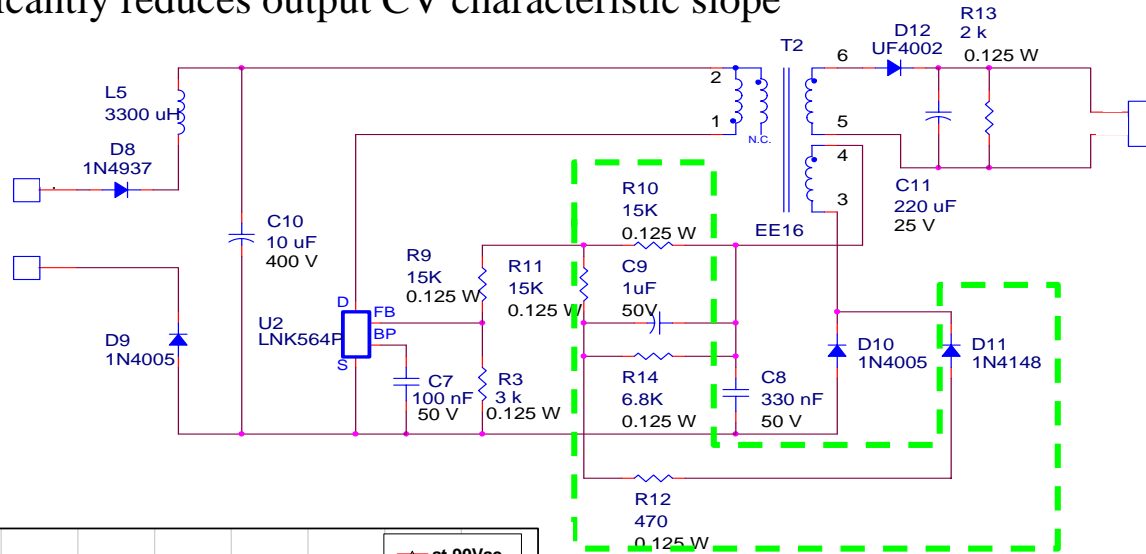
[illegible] reduces output CV characteristic slope

L5
3300 uH

D8
1N4937

C10
10 uF
400 V

D9
1N4005

U2
LNK564P

D
FB
BP
S

C7
100 nF
50 V

R9
15K
0.125 W

R3
3 k
0.125 W

R11
15K
0.125 W

R10
15K
0.125 W

C9
1uF
50V

R14
6.8K
0.125 W

C8
330 nF
50 V

R12
470
0.125 W

T2
2
1
N.C.
6
5
4
3
EE16

D12
UF4002

R13
2 k
0.125 W

C11
220 uF
25 V

D10
1N4005

D11
1N4148

at 90Vac